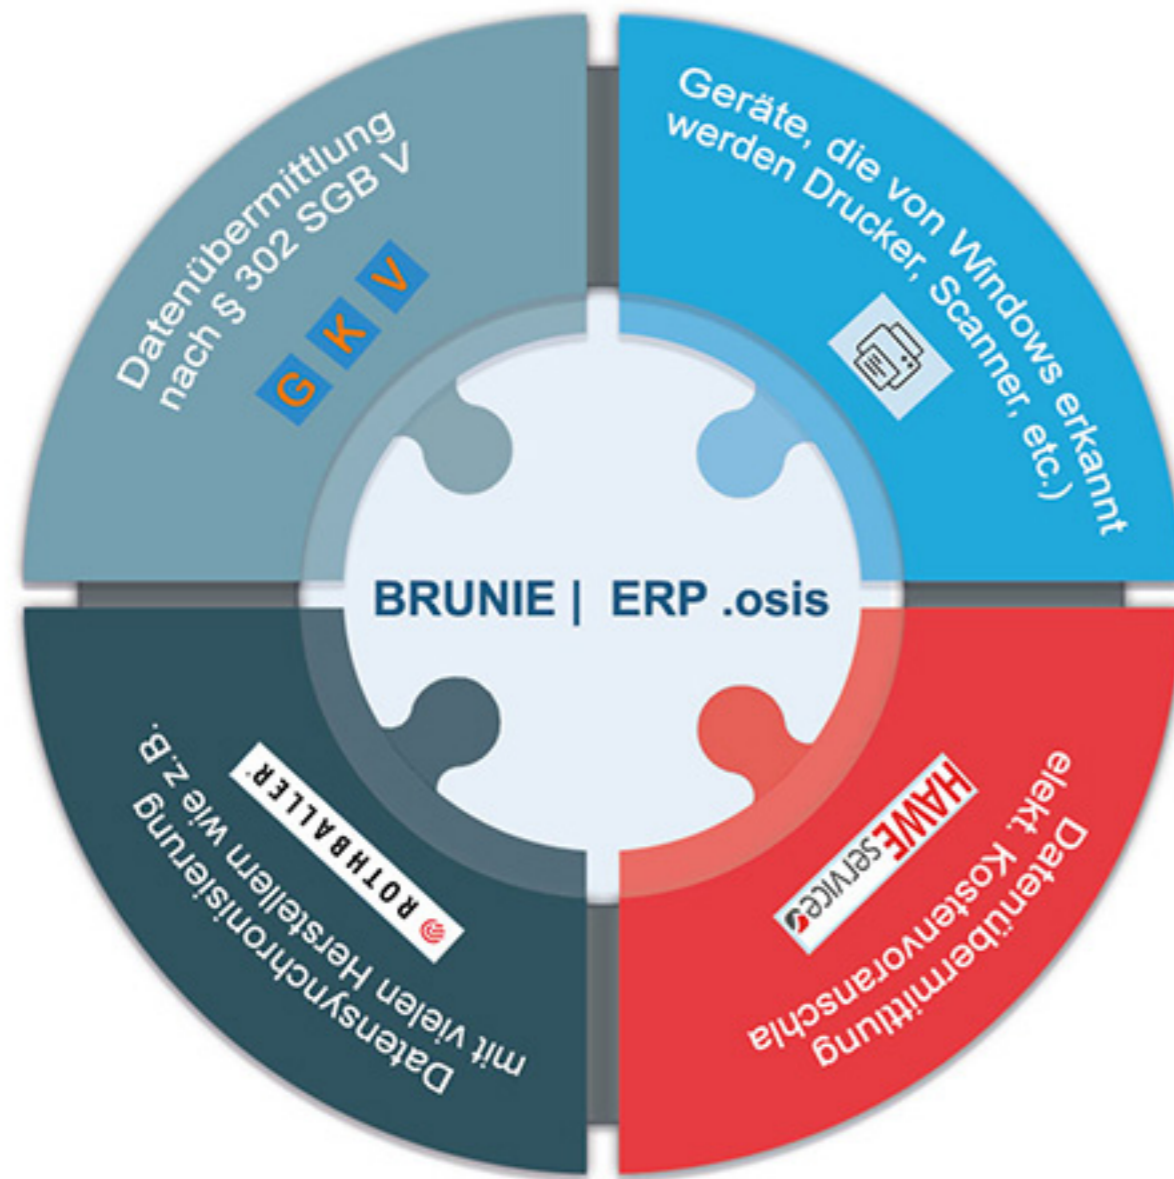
Datenübermittlung nach § 302 SGB V

G K V

Geräte, die von Windows erkannt werden Drucker, Scanner, etc.)

BRUNIE | ERP .osis

Datensynchronisierung mit vielen Herstellern wie z.B.

ROTHBALLER

Datenübermittlung elekt. Kostenvoranschla

HAWE service